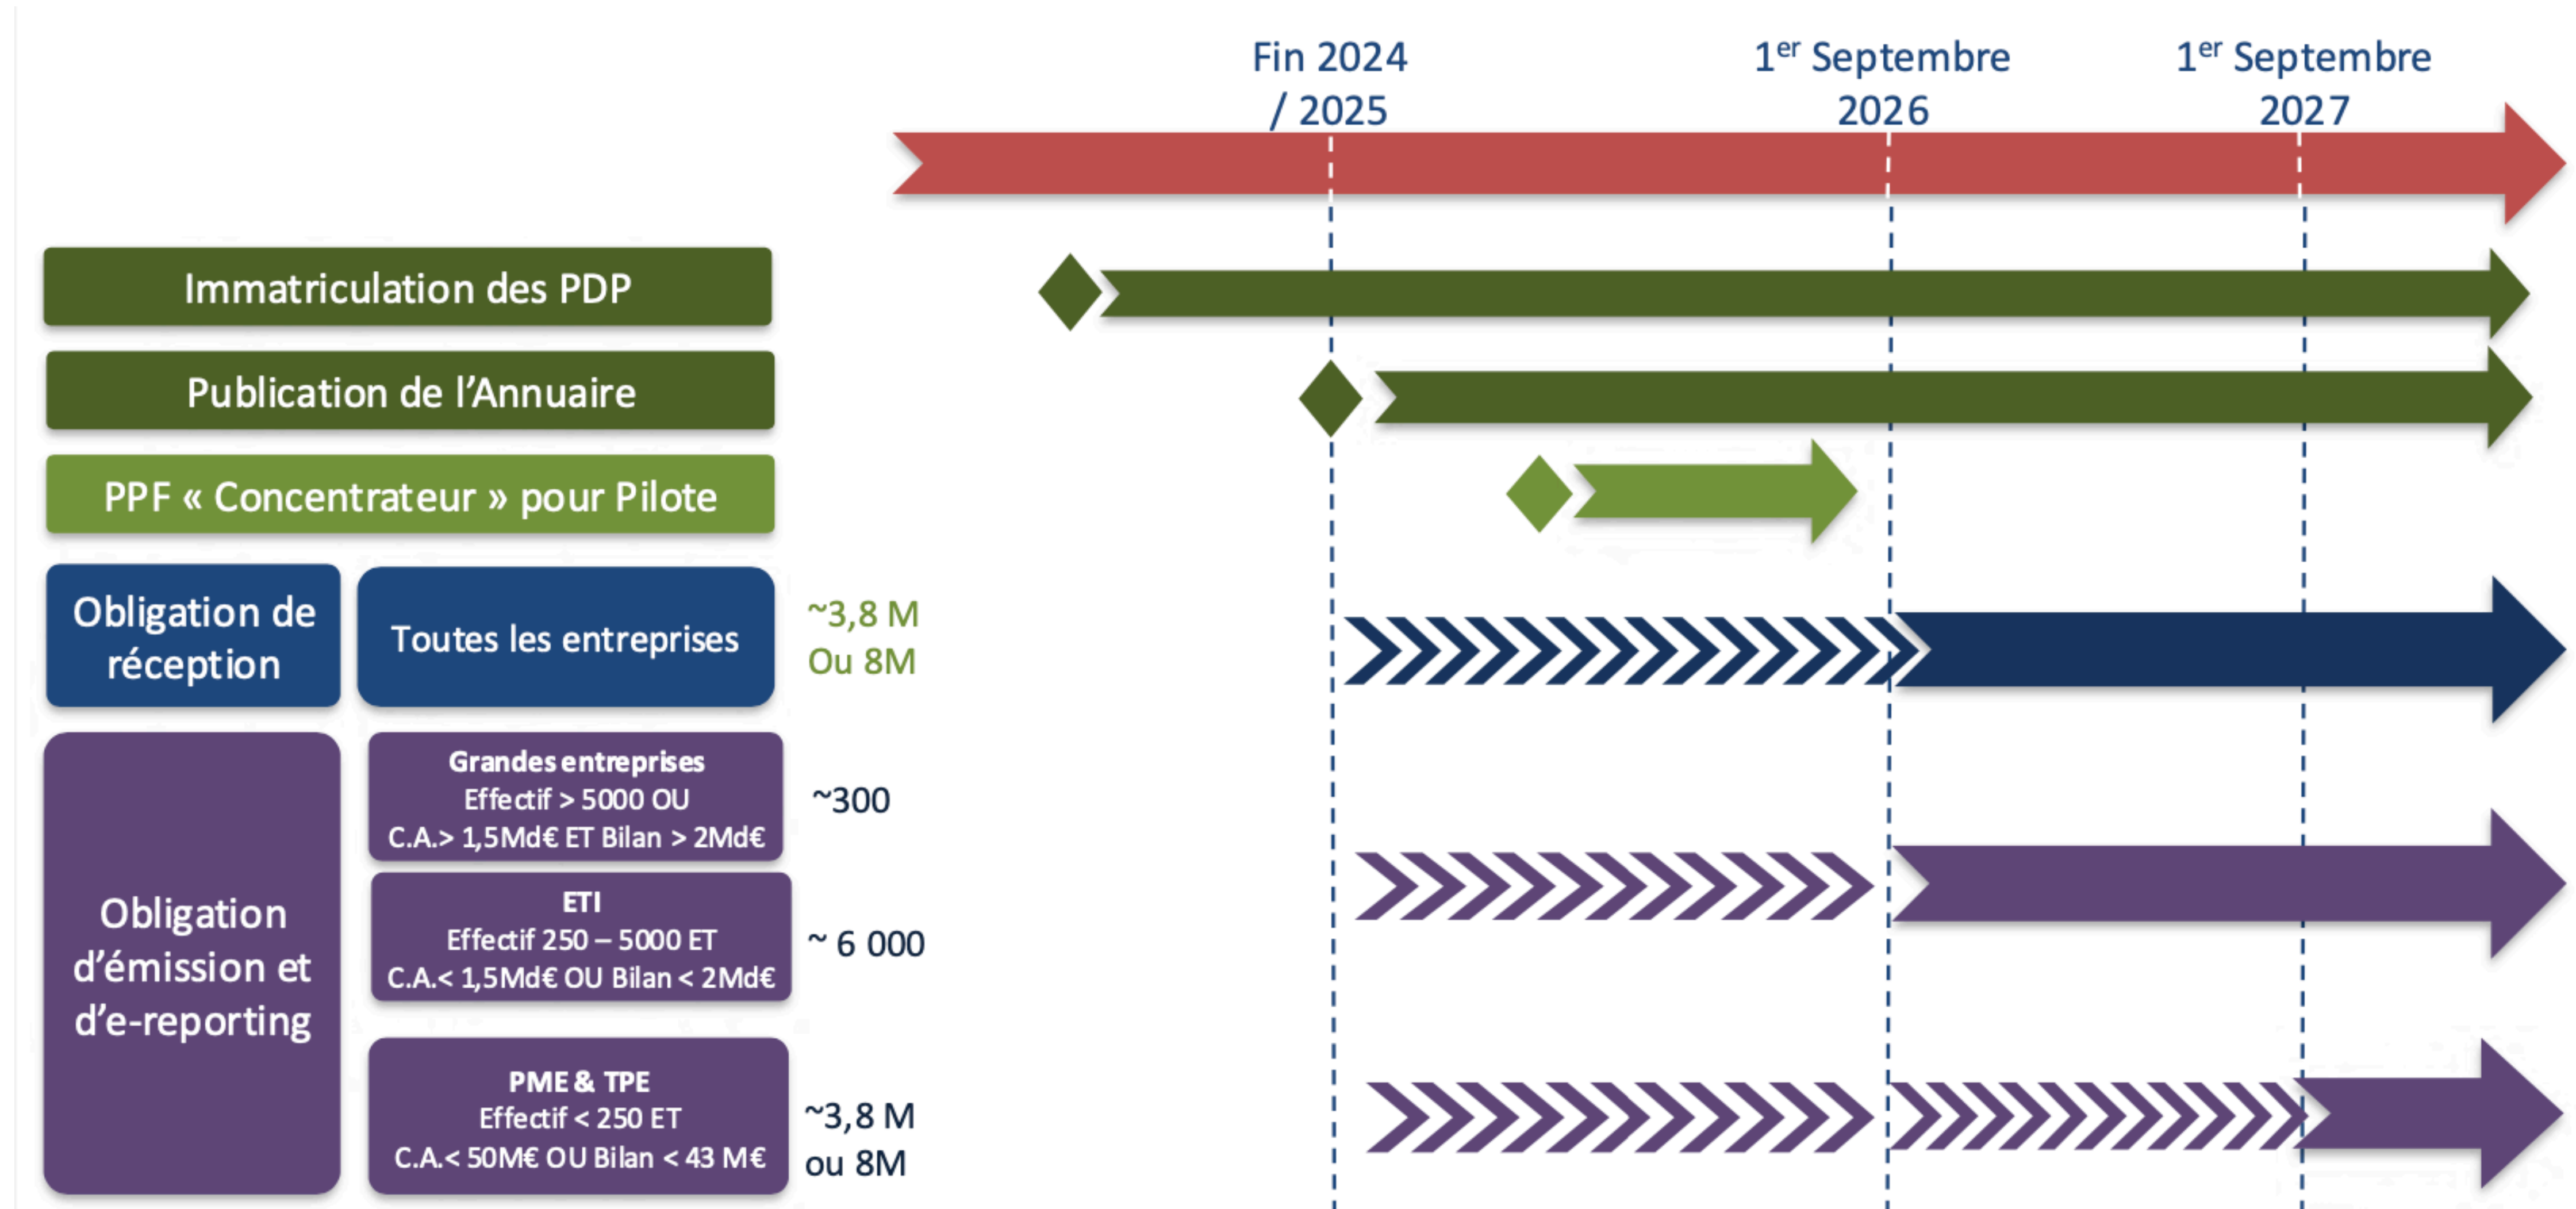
Fin 2024 / 2025

1$^{er}$ Septembre 2026

1$^{er}$ Septembre 2027

Immatriculation des PDP

Publication de l'Annuaire

PPF « Concentrateur » pour Pilote

Obligation de réception

Toutes les entreprises

~3,8 M Ou 8M

Obligation d'émission et d'e-reporting

Grandes entreprises
Effectif > 5000 OU
C.A.> 1,5Md€ ET Bilan > 2Md€

~300

ETI
Effectif 250 – 5000 ET
C.A.< 1,5Md€ OU Bilan < 2Md€

~ 6 000

PME & TPE
Effectif < 250 ET
C.A.< 50M€ OU Bilan < 43 M€

~3,8 M ou 8M